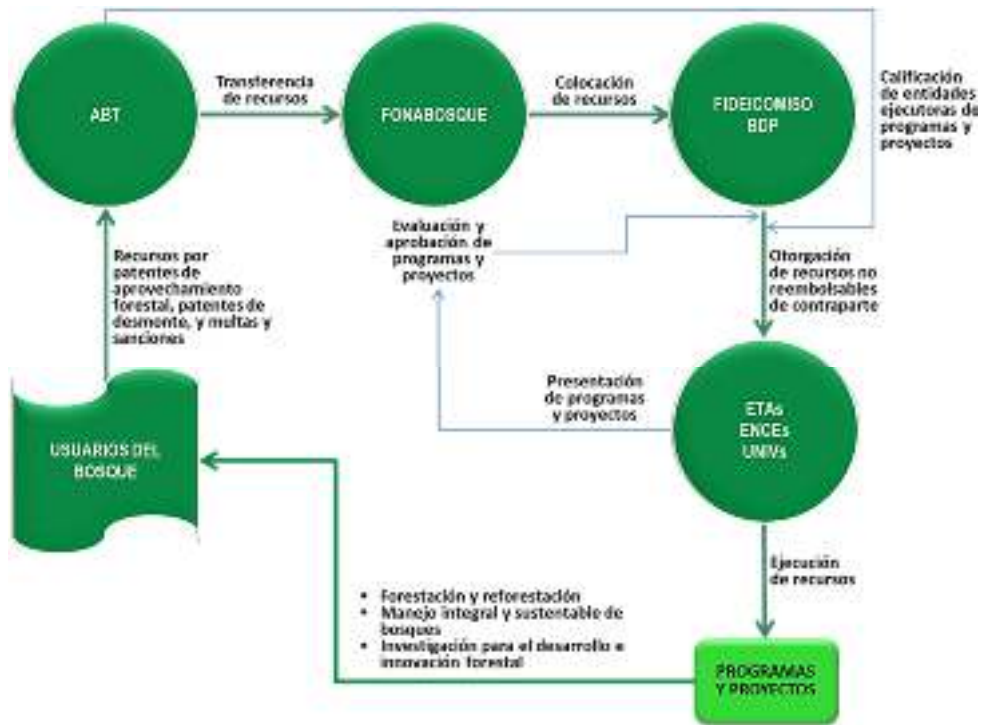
ABT

Transferencia de recursos

FONABOSQUE

Colocación de recursos

FIDEICONISO BDP

Calificación de entidades ejecutoras de programas y proyectos

Evaluación y aprobación de programas y proyectos

Recursos por patentes de aprovechamiento forestal, patentes de desmonte, y multas y sanciones

Otorgación de recursos no reembolsables de contraparte

Presentación de programas y proyectos

ETAs
ENCEs
UNIVs

USUARIOS DEL BOSQUE

Ejecución de recursos

• Forestación y reforestación
• Manejo integral y sustentable de bosques
• Investigación para el desarrollo e innovación forestal

PROGRAMAS Y PROYECTOS